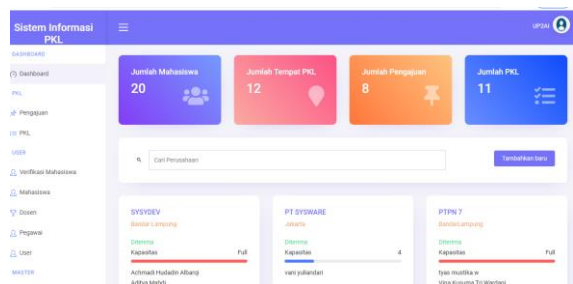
Sistem Informasi PKL

DASHBOARD

Dashboard

PKL

Pengajuan

PKL

USER

Verifikasi Mahasiswa

Mahasiswa

Dosen

Pegawai

User

MASTER

≡

UPZAI

Jumlah Mahasiswa
20

Jumlah Tempat PKL
12

Jumlah Pengajuan
8

Jumlah PKL
11

Cari Perusahaan

Tambahkan baru

SYSYOEV
Bandar Lampung
Diterima
Kapasitas Full
Achmadi Hudadin Albanji
Aditya Mahdi

PT SYSWARE
Jakarta
Diterima
Kapasitas 4
vani yuliandari

PTPN 7
Bandar Lampung
Diterima
Kapasitas Full
tyas mustika w
Vina Kusuma Tri Wardani